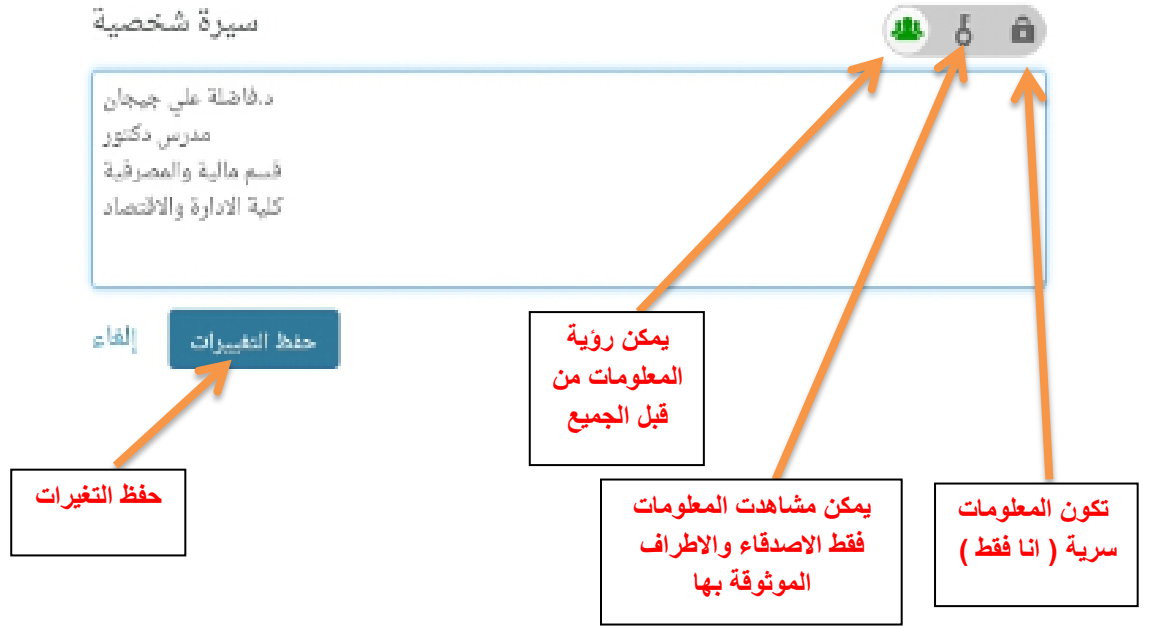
سيرة شخصية

د.فاضلة علي جمجان
مدرس دكتور
قسم مالية والمصرفية
كلية الادارة والاقتصاد

حفظ التغييرات
إلغاء

يمكن رؤية المعلومات من قبل الجميع

حفظ التغيرات

يمكن مشاهدت المعلومات فقط الاصدقاء والاطراف الموثوقة بها

تكون المعلومات سرية ( انا فقط )